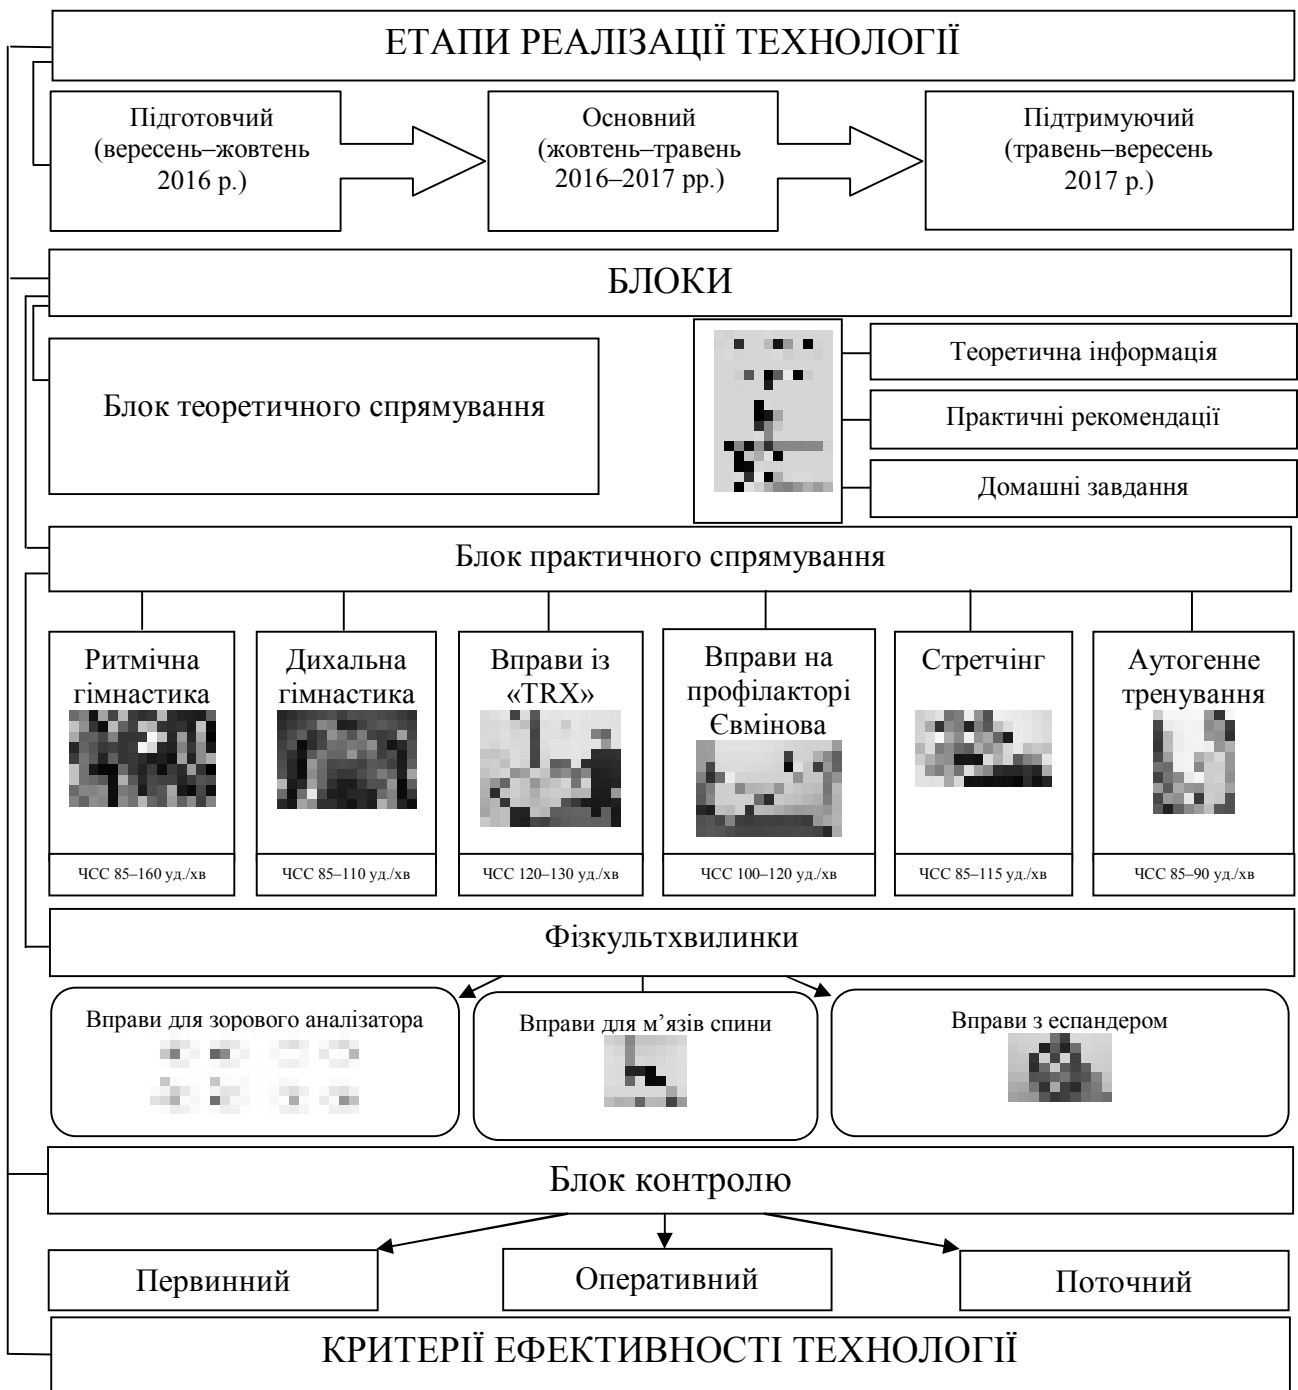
ЕТАПИ РЕАЛІЗАЦІЇ ТЕХНОЛОГІЇ

Підготовчий (вересень–жовтень 2016 р.)

Основний (жовтень–травень 2016–2017 рр.)

Підтримуючий (травень–вересень 2017 р.)

БЛОКИ

Блок теоретичного спрямування

Теоретична інформація

Практичні рекомендації

Домашні завдання

Блок практичного спрямування

Ритмічна гімнастика

ЧСС 85–160 уд./хв

Дихальна гімнастика

ЧСС 85–110 уд./хв

Вправи із «TRX»

ЧСС 120–130 уд./хв

Вправи на профілакторі Євмінова

ЧСС 100–120 уд./хв

Стретчінг

ЧСС 85–115 уд./хв

Аутогенне тренування

ЧСС 85–90 уд./хв

Фізкультхвилинки

Вправи для зорового аналізатора

Вправи для м’язів спини

Вправи з еспандером

Блок контролю

Первинний

Оперативний

Поточний

КРИТЕРІЇ ЕФЕКТИВНОСТІ ТЕХНОЛОГІЇ